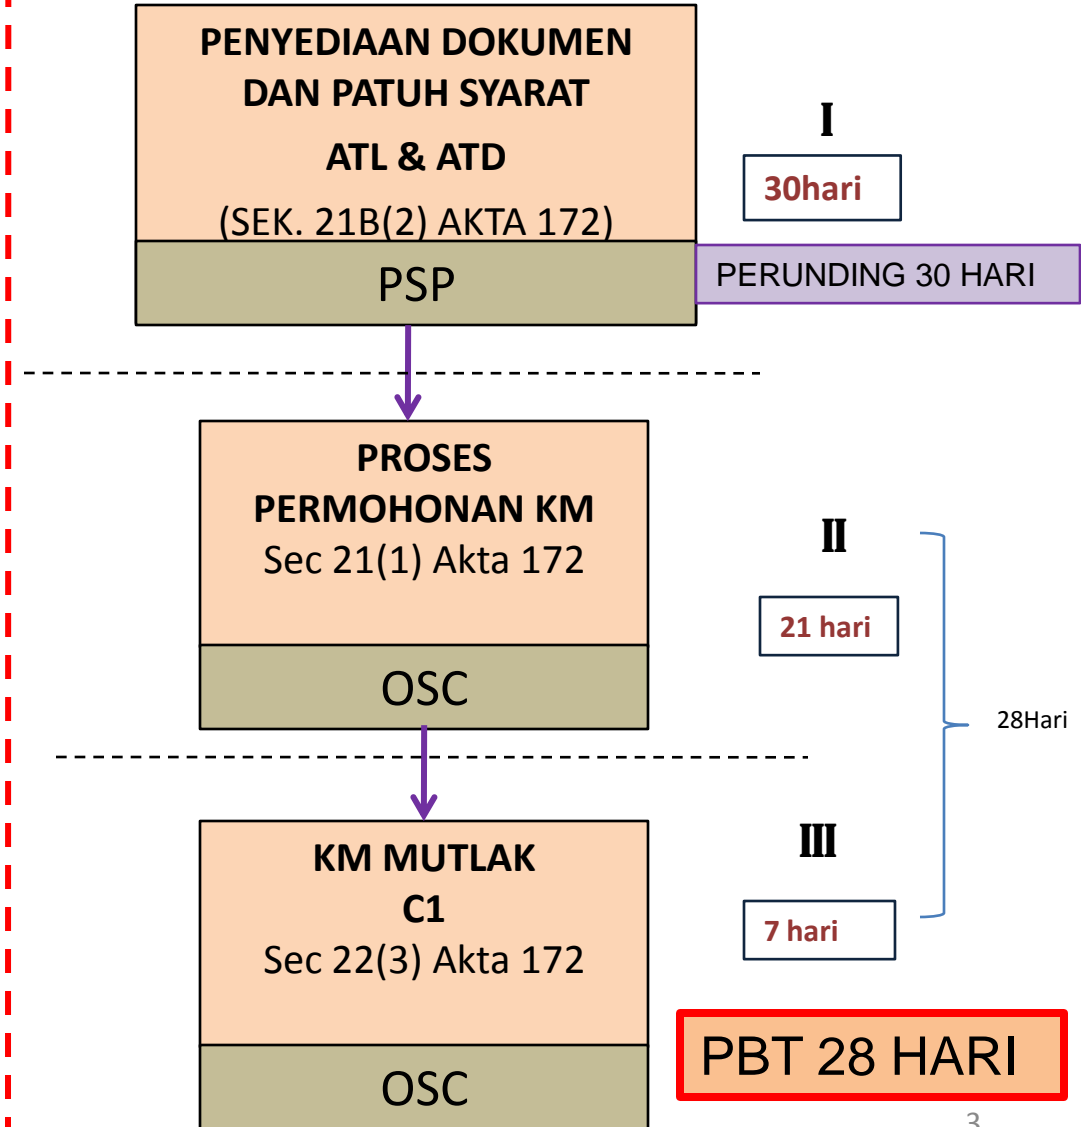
PENYEDIAAN DOKUMEN DAN PATUH SYARAT

ATL & ATD

(SEK. 21B(2) AKTA 172)

PSP

I

30hari

PERUNDING 30 HARI

PROSES PERMOHONAN KM

Sec 21(1) Akta 172

OSC

II

21 hari

28Hari

KM MUTLAK

C1

Sec 22(3) Akta 172

OSC

III

7 hari

PBT 28 HARI

3